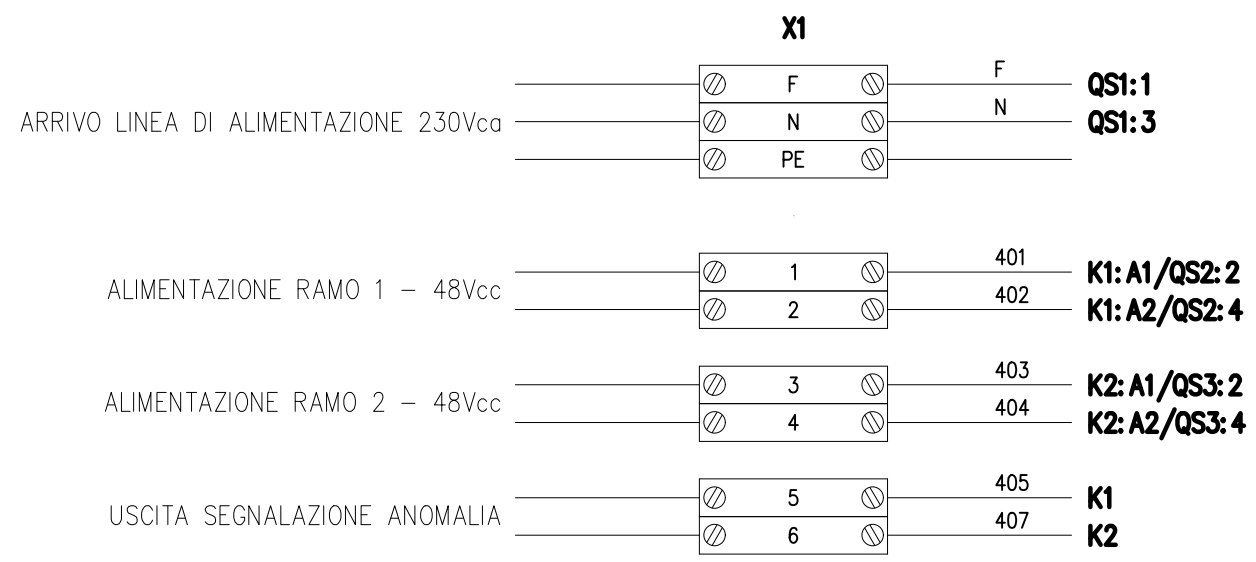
X1

ARRIVO LINEA DI ALIMENTAZIONE 230Vca

| F | F | QS1:1 |
|---|---|---|
| N | N | QS1:3 |
| PE | | |

ALIMENTAZIONE RAMO 1 – 48Vcc

| 1 | 401 | K1:A1/QS2:2 |
|---|---|---|
| 2 | 402 | K1:A2/QS2:4 |

ALIMENTAZIONE RAMO 2 – 48Vcc

| 3 | 403 | K2:A1/QS3:2 |
|---|---|---|
| 4 | 404 | K2:A2/QS3:4 |

USCITA SEGNALAZIONE ANOMALIA

| 5 | 405 | K1 |
|---|---|---|
| 6 | 407 | K2 |